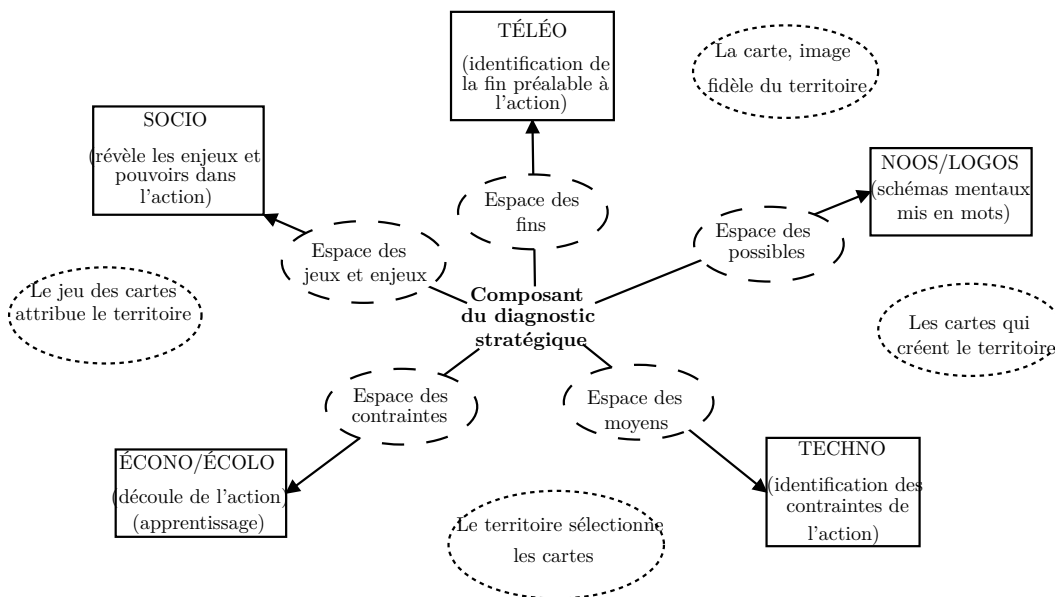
TÉLÉO

(identification de la fin préalable à l'action)

La carte, image fidèle du territoire

SOCIO

(révèle les enjeux et pouvoirs dans l'action)

Espace des fins

NOOS/LOGOS

(schémas mentaux mis en mots)

Espace des possibles

Espace des jeux et enjeux

Le jeu des cartes attribue le territoire

Composant du diagnostic stratégique

Les cartes qui créent le territoire

Espace des contraintes

Espace des moyens

ÉCONO/ÉCOLO

(découle de l'action) (apprentissage)

TECHNO

(identification des contraintes de l'action)

Le territoire sélectionne les cartes